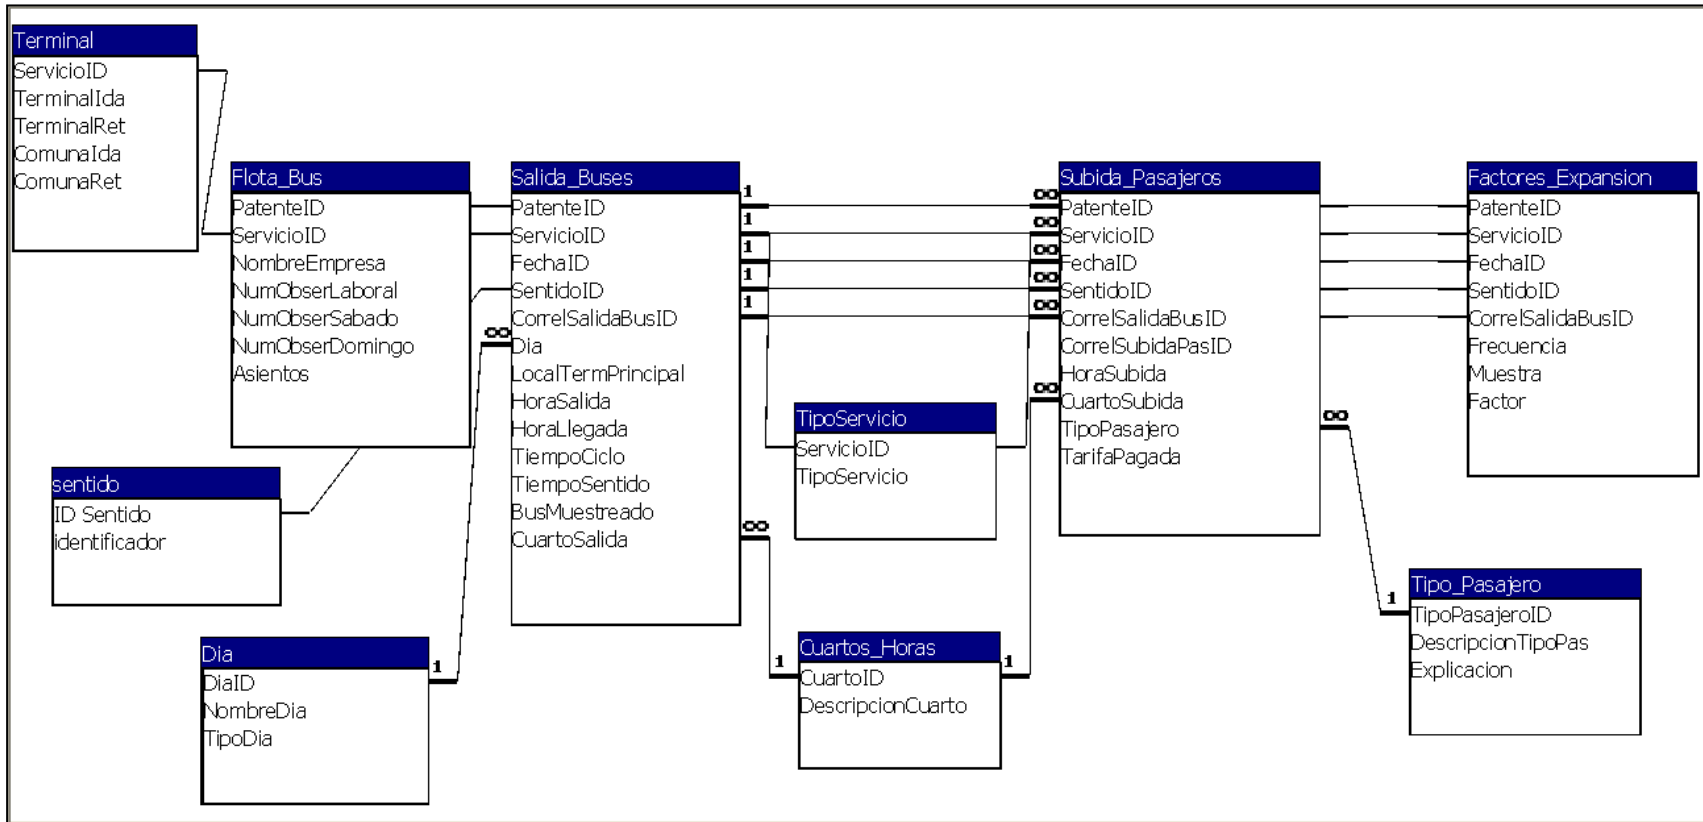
Terminal
ServicioID
TerminalIda
TerminalRet
ComunaIda
ComunaRet

Flota_Bus
PatenteID
ServicioID
NombreEmpresa
NumObserLaboral
NumObserSabado
NumObserDomingo
Asientos

Salida_Buses
PatenteID
ServicioID
FechaID
SentidoID
CorrelSalidaBusID
Dia
LocalTermPrincipal
HoraSalida
HoraLlegada
TiempoCiclo
TiempoSentido
BusMuestreado
CuartoSalida

Subida_Pasajeros
PatenteID
ServicioID
FechaID
SentidoID
CorrelSalidaBusID
CorrelSubidaPasID
HoraSubida
CuartoSubida
TipoPasajero
TarifaPagada

Factores_Expansion
PatenteID
ServicioID
FechaID
SentidoID
CorrelSalidaBusID
Frecuencia
Muestra
Factor

sentido
ID Sentido
identificador

TipoServicio
ServicioID
TipoServicio

Dia
DiaID
NombreDia
TipoDia

Cuartos_Horas
CuartoID
DescripcionCuarto

Tipo_Pasajero
TipoPasajeroID
DescripcionTipoPas
Explicacion

1
1
1
1
1
∞
∞
∞
∞
∞
∞
∞
∞
∞
1
1
1
1